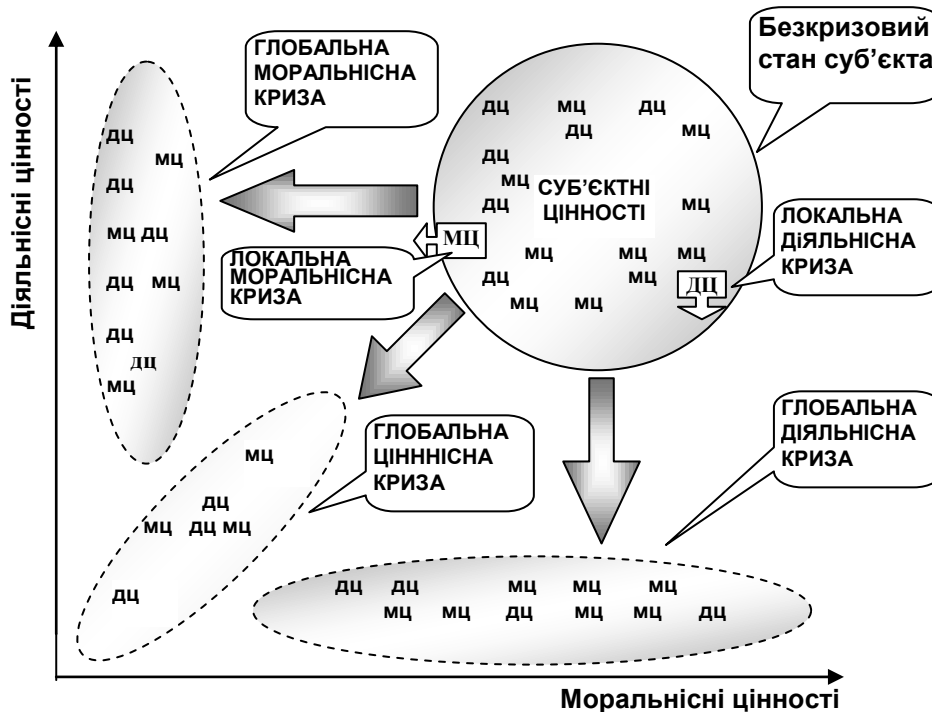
Діяльнісні цінності

ГЛОБАЛЬНА МОРАЛЬНІСНА КРИЗА

Безкризовий стан суб'єкта

дц мц дц
мц
дц
мц
дц мц
мц дц
дц
дц мц
мц

дц мц дц
дц мц
дц
мц
дц
СУБ'ЄКТНІ ЦІННОСТІ
мц
мц мц мц
дц мц
мц мц

МЦ

ЛОКАЛЬНА МОРАЛЬНІСНА КРИЗА

ЛОКАЛЬНА ДІЯЛЬНІСНА КРИЗА

ДЦ

ГЛОБАЛЬНА ЦІНННІСНА КРИЗА

мц
дц
мц дц мц
дц

ГЛОБАЛЬНА ДІЯЛЬНІСНА КРИЗА

дц дц мц мц мц
мц мц дц мц мц дц

Моральнісні цінності